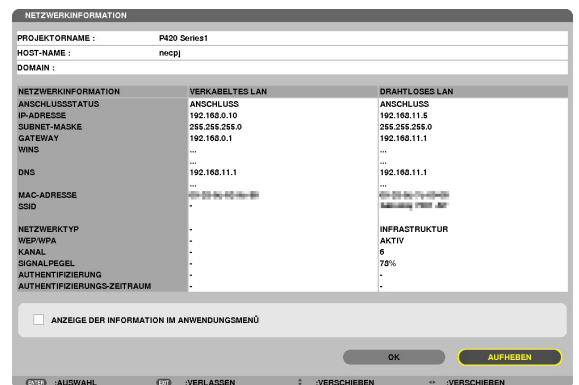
NETZWERKINFORMATION

| PROJEKTORNAME : | P420 Series1 |
|---|---|
| HOST-NAME : | necpj |
| DOMAIN : | |

| NETZWERKINFORMATION | VERKABELTES LAN | DRAHTLOSES LAN |
|---|---|---|
| ANSCHLUSSSTATUS | ANSCHLUSS | ANSCHLUSS |
| IP-ADRESSE | 192.168.0.10 | 192.168.11.5 |
| SUBNET-MASKE | 255.255.255.0 | 255.255.255.0 |
| GATEWAY | 192.168.0.1 | 192.168.11.1 |
| WINS | ... | ... |
| | ... | ... |
| DNS | 192.168.11.1 | 192.168.11.1 |
| | ... | ... |
| MAC-ADRESSE | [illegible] | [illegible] |
| SSID | - | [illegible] |
| NETZWERKTYP | - | INFRASTRUKTUR |
| WEP/WPA | - | AKTIV |
| KANAL | - | 6 |
| SIGNALPEGEL | - | 78% |
| AUTHENTIFIZIERUNG | - | - |
| AUTHENTIFIZIERUNGS-ZEITRAUM | - | - |

ANZEIGE DER INFORMATION IM ANWENDUNGSMENÜ

OK AUFHEBEN

ENTER :AUSWAHL EXIT :VERLASSEN :VERSCHIEBEN :VERSCHIEBEN